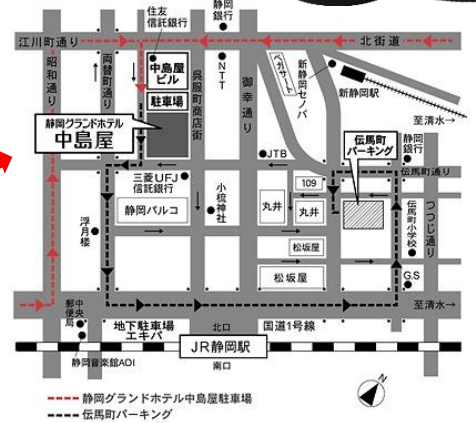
住友信託銀行
静岡
江川町通り
北街道
昭和通り
両替町通り
中島屋ビル
駐車場
呉服町商店街
NTT
御幸通り
ペガサート
新静岡セノバ
新静岡駅
至清水
静岡グランドホテル
中島屋
伝馬町パーキング
静岡銀行
伝馬町通り
JTB
109
三菱UFJ信託銀行
小梳神社
静岡パルコ
丸井
丸井
伝馬町小学校
つつじ通り
浮月楼
松坂屋
松坂屋
GS
至清水
中央郵便局
地下駐車場エキパ
北口
国道1号線
JR静岡駅
南口
静岡音楽館AOI
静岡グランドホテル中島屋駐車場
伝馬町パーキング
N